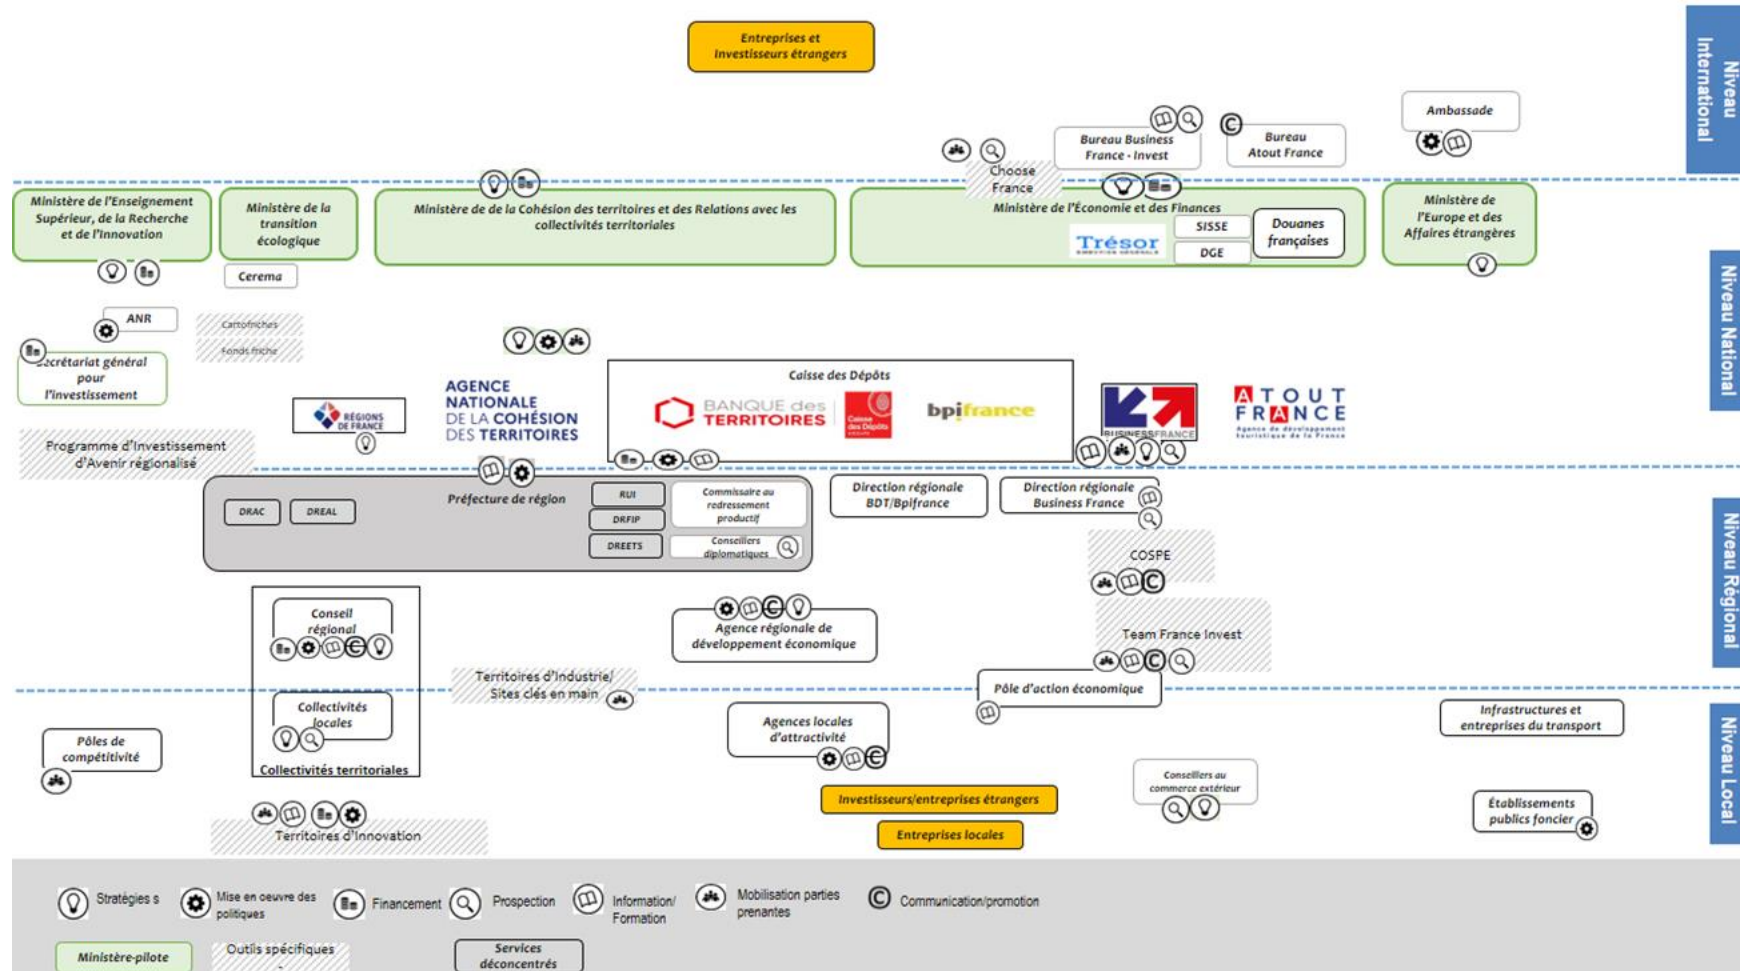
Entreprises et Investisseurs étrangers

Niveau International

Bureau Business France - Invest

Bureau Atout France

Ambassade

Choose France

Ministère de l'Enseignement Supérieur, de la Recherche et de l'Innovation

Ministère de la transition écologique

Ministère de de la Cohésion des territoires et des Relations avec les collectivités territoriales

Ministère de l'Économie et des Finances

Trésor

SISSE

DGE

Douanes françaises

Ministère de l'Europe et des Affaires étrangères

Cerema

Niveau National

ANR

Cartofriches

Fonds friche

Secrétariat général pour l'investissement

Régions de France

AGENCE NATIONALE DE LA COHÉSION DES TERRITOIRES

Caisse des Dépôts

BANQUE des TERRITOIRES

Caisse des Dépôts

bpifrance

BUSINESS FRANCE

ATOUT FRANCE Agence de développement touristique de la France

Programme d'Investissement d'Avenir régionalisé

DRAC

DREAL

Préfecture de région

RUI

DRFIP

DREETS

Commissaire au redressement productif

Conseillers diplomatiques

Direction régionale BDT/Bpifrance

Direction régionale Business France

COSPE

Niveau Régional

Conseil régional

Agence régionale de développement économique

Team France Invest

Territoires d'industrie/ Sites clés en main

Pôle d'action économique

Collectivités locales

Collectivités territoriales

Pôles de compétitivité

Agences locales d'attractivité

Infrastructures et entreprises du transport

Conseillers au commerce extérieur

Niveau Local

Investisseurs/entreprises étrangers

Entreprises locales

Établissements publics foncier

Territoires d'Innovation

Stratégies s

Mise en oeuvre des politiques

Financement

Prospection

Information/ Formation

Mobilisation parties prenantes

Communication/promotion

Ministère-pilote

Outils spécifiques

Services déconcentrés